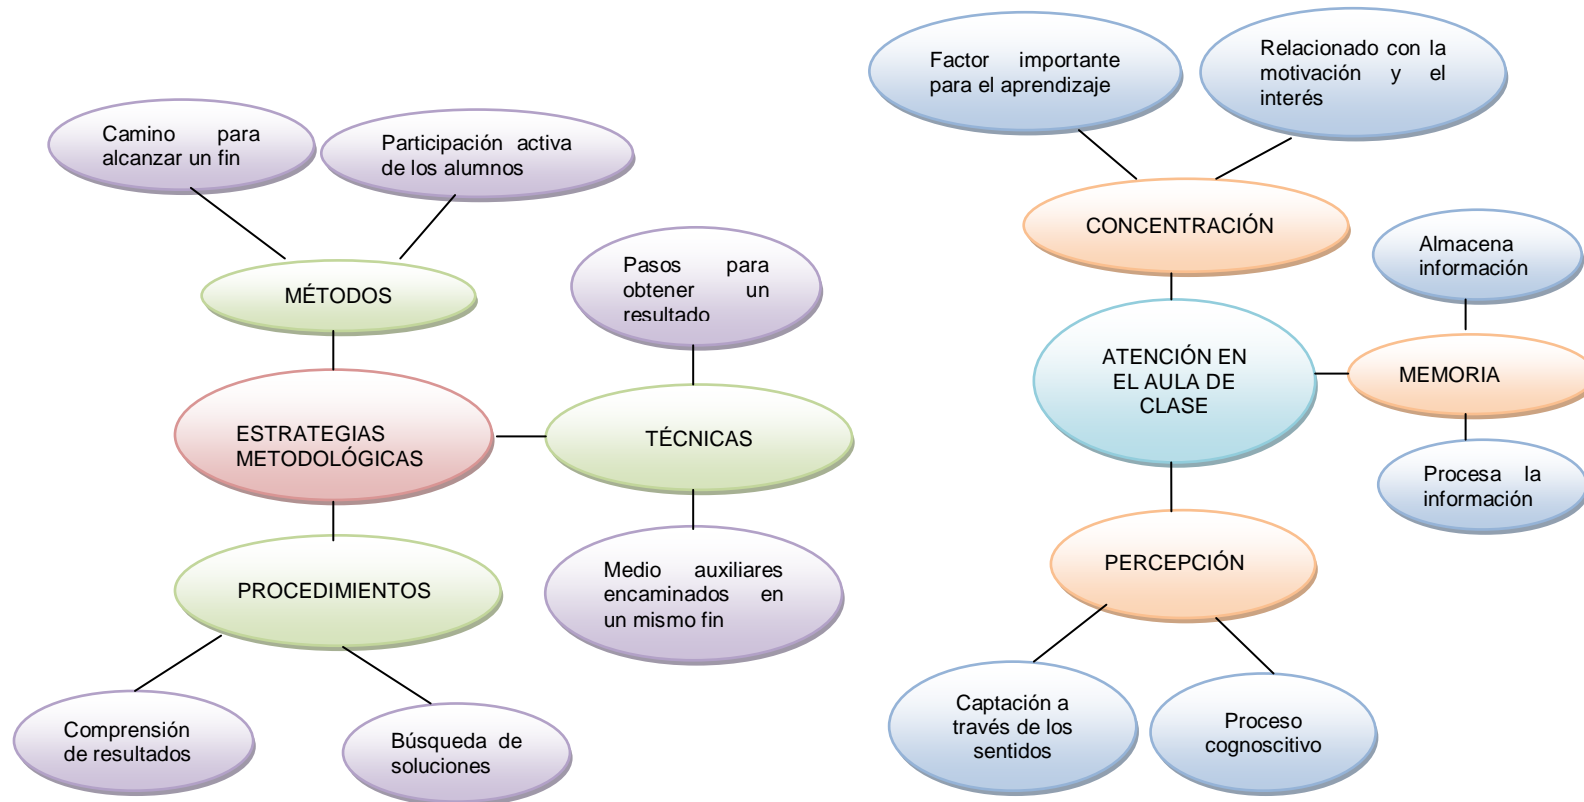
Camino para alcanzar un fin

Participación activa de los alumnos

MÉTODOS

Pasos para obtener un resultado

ESTRATEGIAS METODOLÓGICAS

TÉCNICAS

PROCEDIMIENTOS

Medio auxiliares encaminados en un mismo fin

Comprensión de resultados

Búsqueda de soluciones

Factor importante para el aprendizaje

Relacionado con la motivación y el interés

CONCENTRACIÓN

Almacena información

ATENCIÓN EN EL AULA DE CLASE

MEMORIA

Procesa la información

PERCEPCIÓN

Captación a través de los sentidos

Proceso cognoscitivo